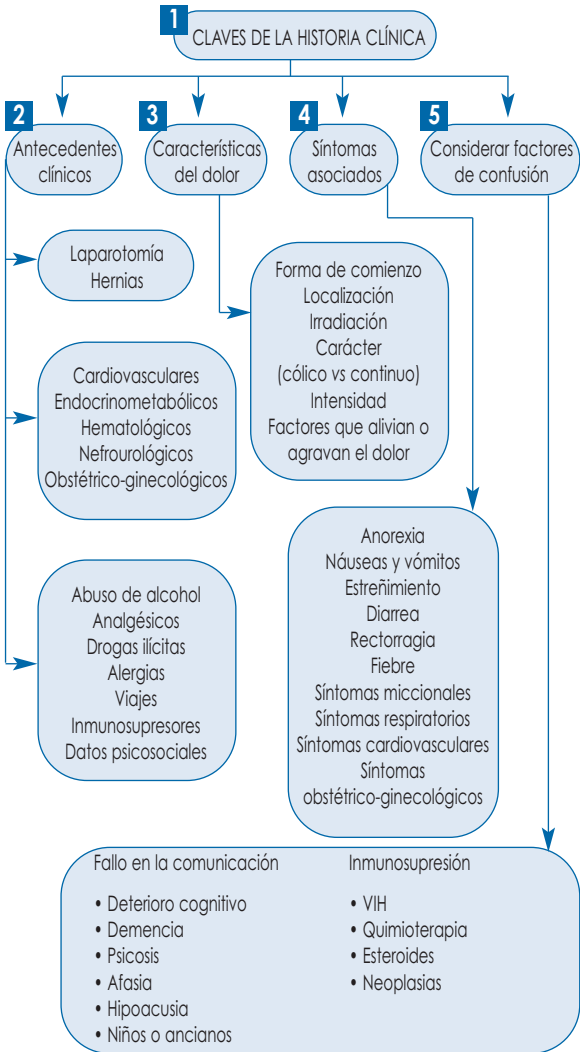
1 CLAVES DE LA HISTORIA CLÍNICA

2 Antecedentes clínicos

3 Características del dolor

4 Síntomas asociados

5 Considerar factores de confusión

Laparotomía
Hernias

Cardiovasculares
Endocrinometabólicos
Hematológicos
Nefrourológicos
Obstétrico-ginecológicos

Abuso de alcohol
Analgésicos
Drogas ilícitas
Alergias
Viajes
Inmunosupresores
Datos psicosociales

Forma de comienzo
Localización
Irradiación
Carácter
(cólico vs continuo)
Intensidad
Factores que alivian o agravan el dolor

Anorexia
Náuseas y vómitos
Estreñimiento
Diarrea
Rectorragia
Fiebre
Síntomas miccionales
Síntomas respiratorios
Síntomas cardiovasculares
Síntomas obstétrico-ginecológicos

Fallo en la comunicación
• Deterioro cognitivo
• Demencia
• Psicosis
• Afasia
• Hipoacusia
• Niños o ancianos

Inmunosupresión
• VIH
• Quimioterapia
• Esteroides
• Neoplasias